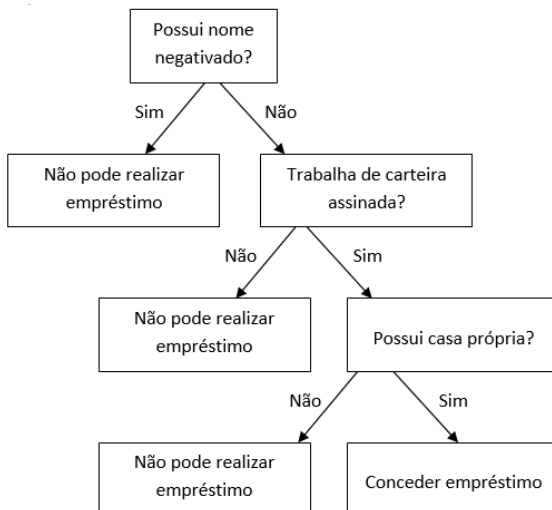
Possui nome negativado?

Sim

Não

Não pode realizar empréstimo

Trabalha de carteira assinada?

Não

Sim

Não pode realizar empréstimo

Possui casa própria?

Não

Sim

Não pode realizar empréstimo

Conceder empréstimo